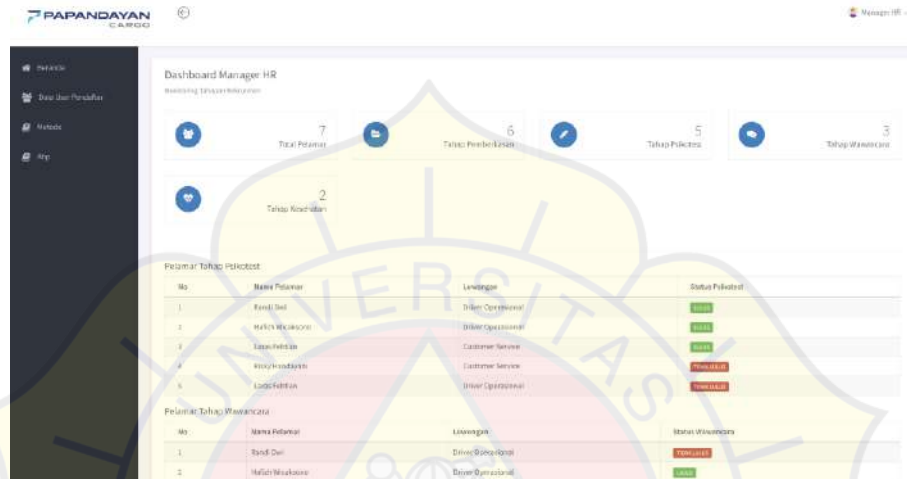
PAPANDAYAN CARGO

Manager HR

Beranda

Data User Pendaftar

Metode

Ahp

Dashboard Manager HR

Monitoring Tahapan Rekrutmen

7 Total Pelamar

6 Tahap Pemberkasan

5 Tahap Psikotes

3 Tahap Wawancara

2 Tahap Kesehatan

Pelamar Tahap Psikotest

| No | Nama Pelamar | Lowongan | Status Psikotest |
|---|---|---|---|
| 1 | Randi Dwi | Driver Operasional | LULUS |
| 2 | Hafich Woukasono | Driver Operasional | LULUS |
| 3 | Lasya Fahrian | Customer Service | LULUS |
| 4 | Rizky Irwandayatin | Customer Service | TIDAK LULUS |
| 5 | Lasya Fahrian | Driver Operasional | TIDAK LULUS |

Pelamar Tahap Wawancara

| No | Nama Pelamar | Lowongan | Status Wawancara |
|---|---|---|---|
| 1 | Randi Dwi | Driver Operasional | TIDAK LULUS |
| 2 | Hafich Woukasono | Driver Operasional | LULUS |